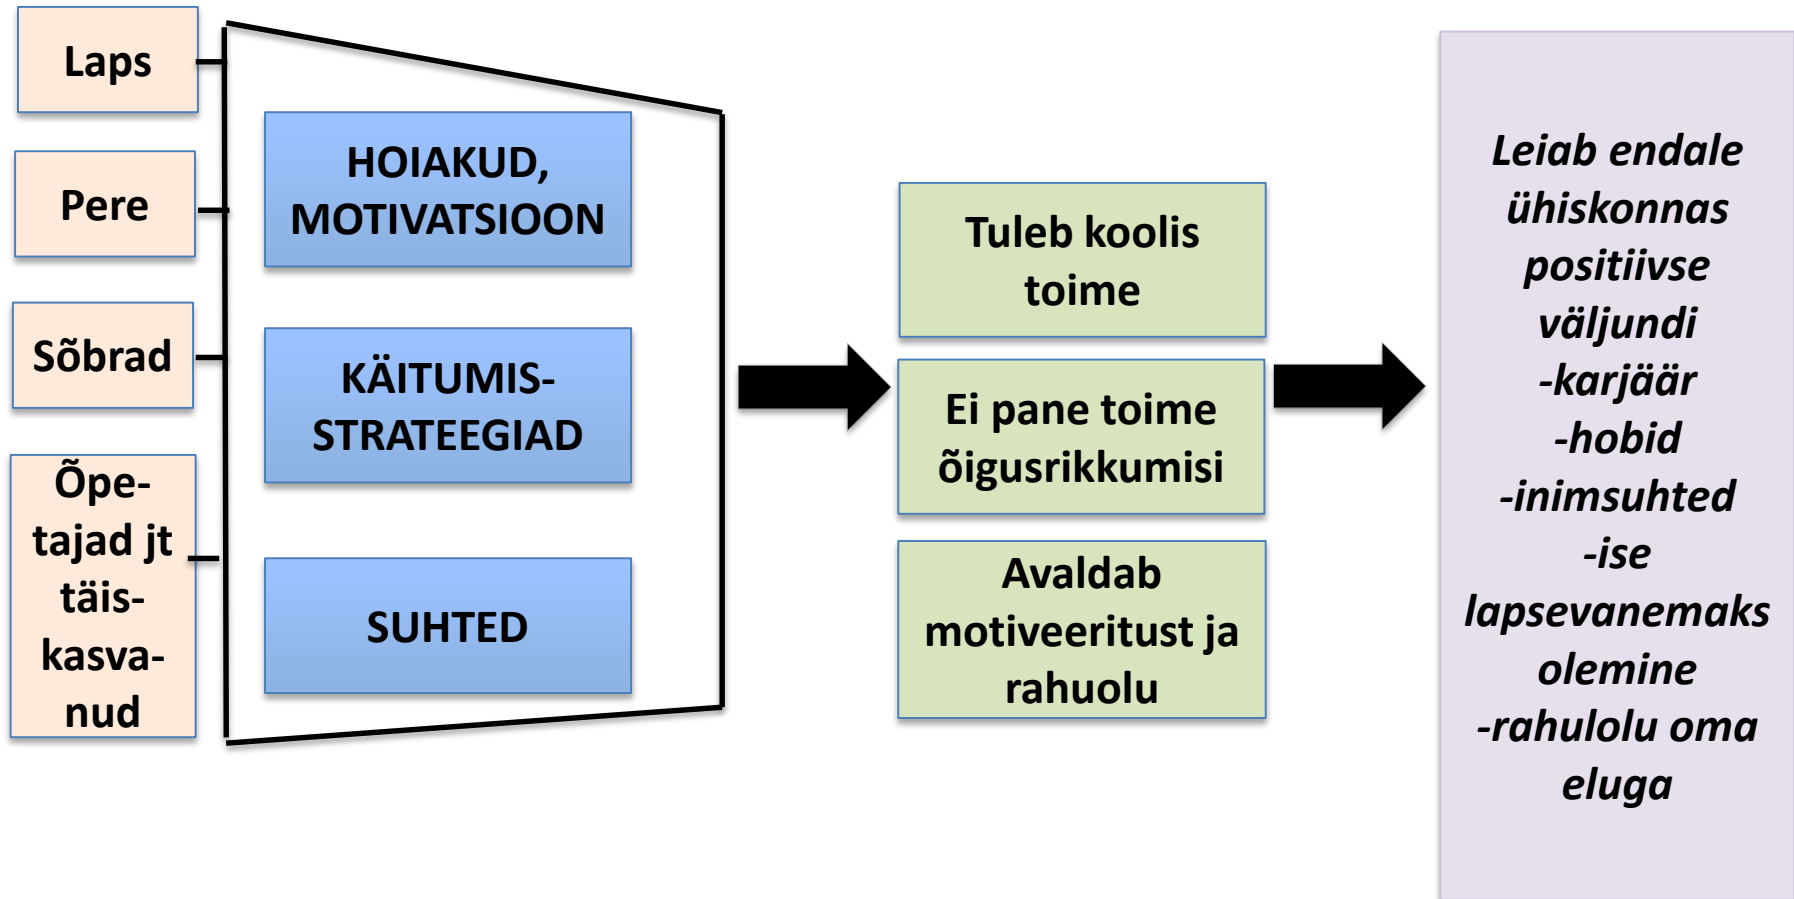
Laps

Pere

Sõbrad

Õpetajad jt täiskasvanud

HOIAKUD, MOTIVATSIOON

KÄITUMIS-STRATEEGIAD

SUHTED

Tuleb koolis toime

Ei pane toime õigusrikkumisi

Avaldab motiveeritust ja rahuolu

Leiab endale ühiskonnas positiivse väljundi
-karjäär
-hobid
-inimsuhted
-ise lapsevanemaks olemine
-rahulolu oma eluga